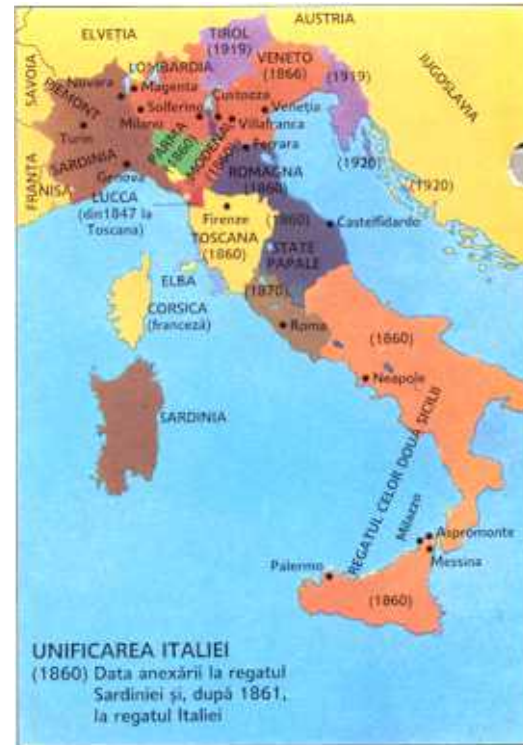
ELVEȚIA
TIROL (1919)
AUSTRIA
VENETO (1866)
SAVOIA
LOMBARDIA
Novara
PIEMONT
Magenta
Solferino
Custoza
Veneția
(1919)
JUGOSLAVIA
Torino
Milano
Villafranca
SARDINIA
PARMA 1860
MODENA
(1860)
Ferrara
(1920)
FRANȚA
NISA
Genova
ROMAGNA 1860
(1920)
LUCCA (din1847 la Toscana)
Firenze
(1860)
Castelfidardo
TOSCANA (1860)
STATE PAPALE
ELBA
(1870)
CORSICA (franceză)
Roma
(1860)
Neapole
SARDINIA
REGATUL CELOR DOUĂ SICILII
Milazzo
Aspromonte
Palermo
Messina
(1860)

UNIFICAREA ITALIEI
(1860) Data anexării la regatul Sardiniei și, după 1861, la regatul Italiei